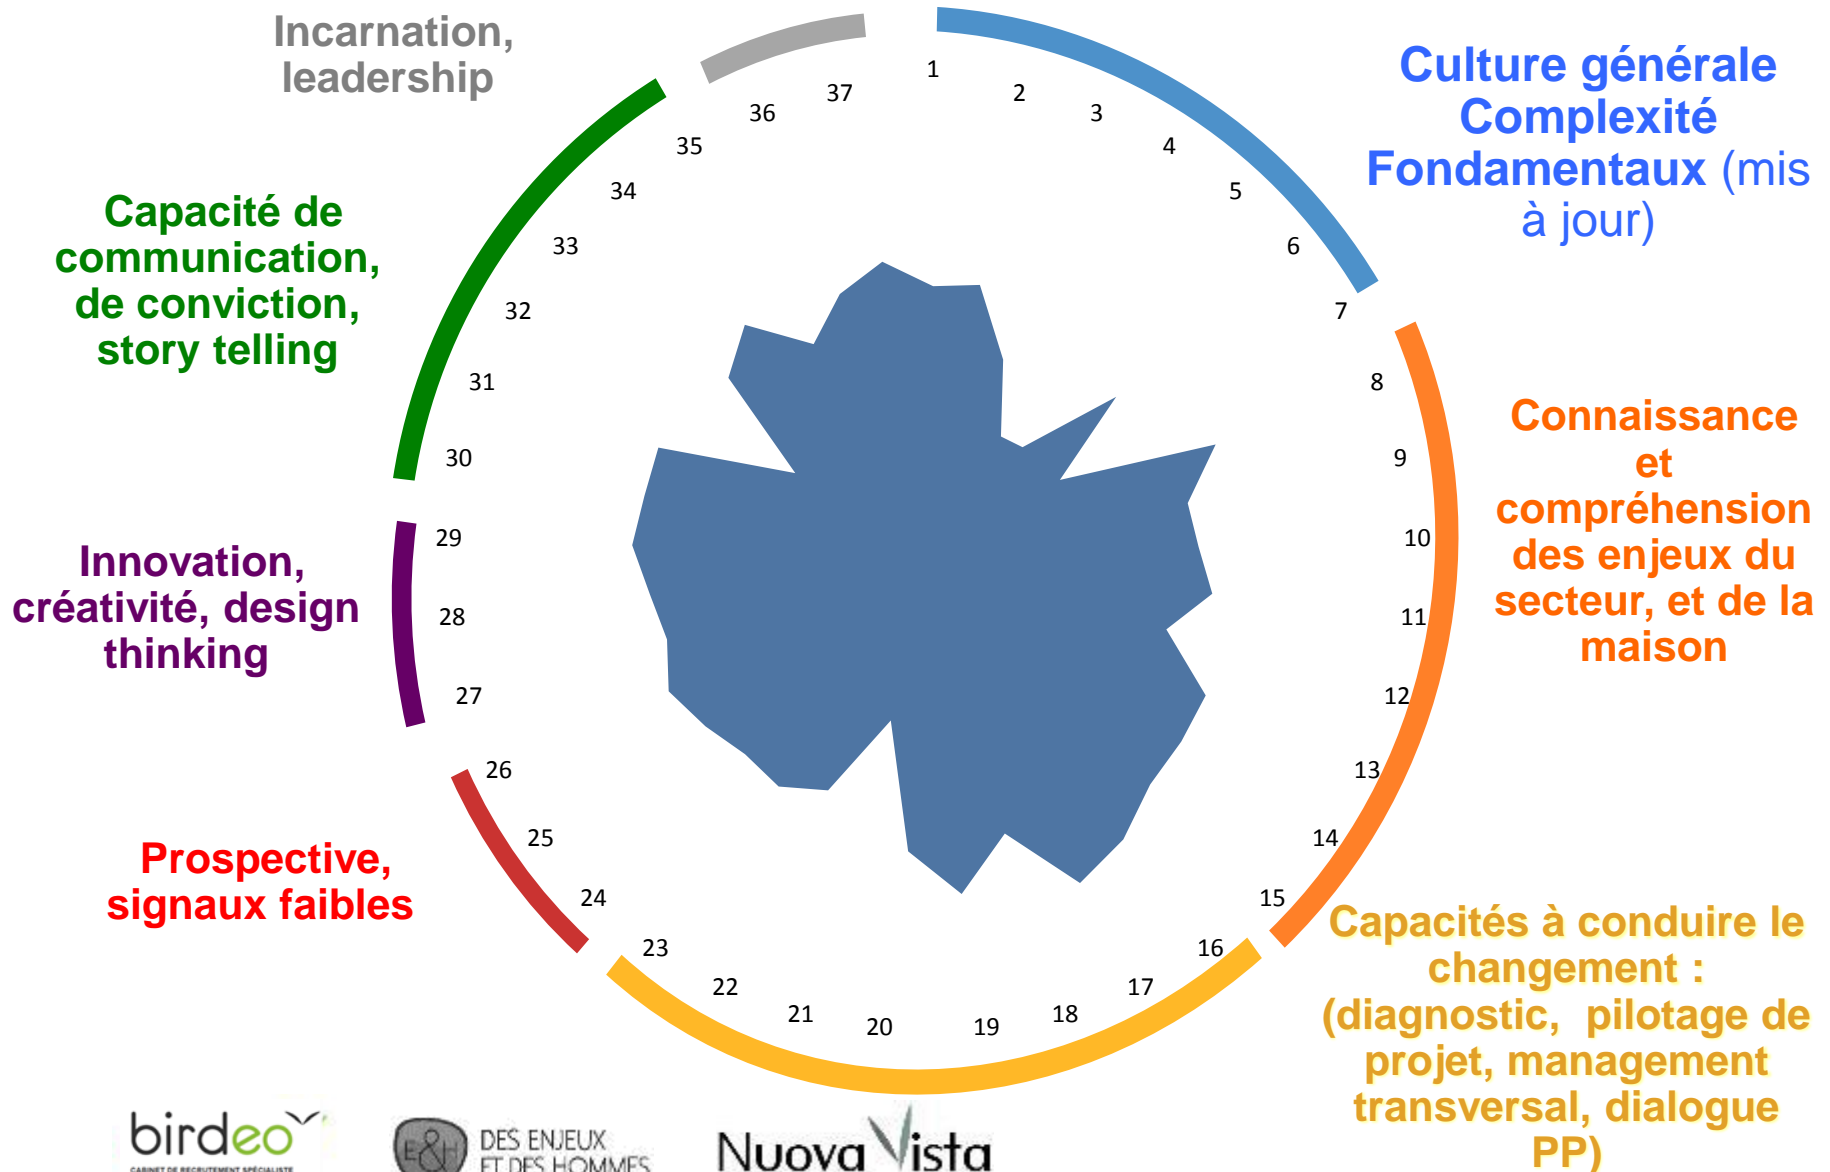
Incarnation, leadership

Culture générale Complexité Fondamentaux (mis à jour)

Capacité de communication, de conviction, story telling

Connaissance et compréhension des enjeux du secteur, et de la maison

Innovation, créativité, design thinking

Prospective, signaux faibles

Capacités à conduire le changement : (diagnostic, pilotage de projet, management transversal, dialogue PP)

1 2 3 4 5 6 7 8 9 10 11 12 13 14 15 16 17 18 19 20 21 22 23 24 25 26 27 28 29 30 31 32 33 34 35 36 37

birdeo
CABINET DE RECRUTEMENT SPÉCIALISTE

E&H DES ENJEUX ET DES HOMMES

Nuova Vista